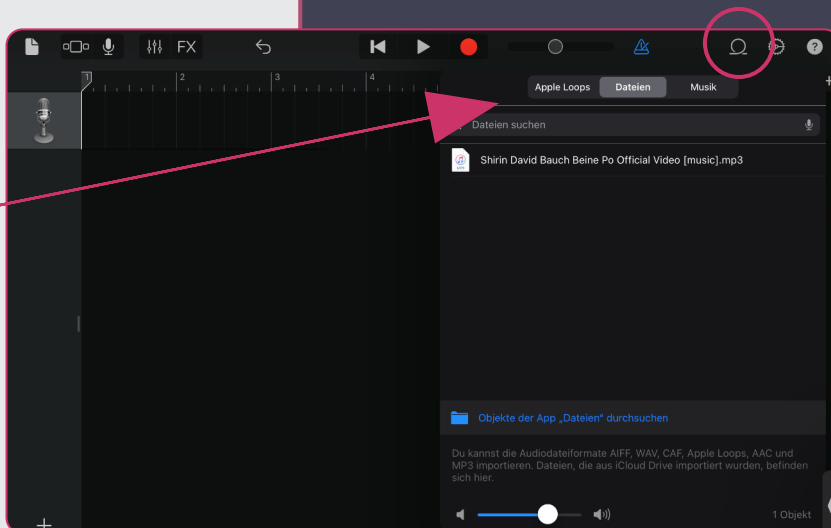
FX

1 2 3 4

Apple Loops Dateien Musik

Dateien suchen

Shirin David Bauch Beine Po Official Video [music].mp3

Objekte der App „Dateien“ durchsuchen

Du kannst die Audiodateiformate AIFF, WAV, CAF, Apple Loops, AAC und MP3 importieren. Dateien, die aus iCloud Drive importiert wurden, befinden sich hier.

1 Objekt